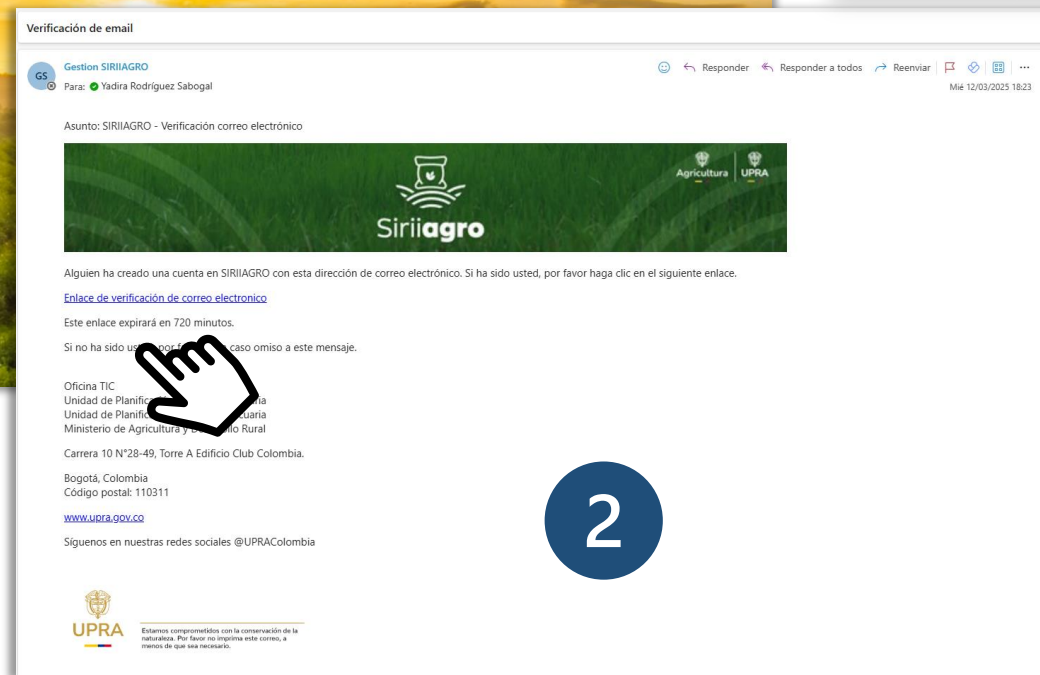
Verificación de email

GS
Gestion SIRIIAGRO
Para: Yadira Rodríguez Sabogal

Responder  Responder a todos  Reenviar  ...
Mié 12/03/2025 18:23

Asunto: SIRIIAGRO - Verificación correo electrónico

Agricultura | UPRA

Siriiagro

Alguien ha creado una cuenta en SIRIIAGRO con esta dirección de correo electrónico. Si ha sido usted, por favor haga clic en el siguiente enlace.

Enlace de verificación de correo electronico

Este enlace expirará en 720 minutos.

Si no ha sido u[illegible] caso omiso a este mensaje.

Oficina TIC
Unidad de Planifi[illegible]aria
Unidad de Planifi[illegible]aria
Ministerio de Agricultura y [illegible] Rural

Carrera 10 N°28-49, Torre A Edificio Club Colombia.

Bogotá, Colombia
Código postal: 110311

www.upra.gov.co

Síguenos en nuestras redes sociales @UPRAColombia

2

UPRA

Estamos comprometidos con la conservación de la naturaleza. Por favor no imprima este correo, a menos de que sea necesario.